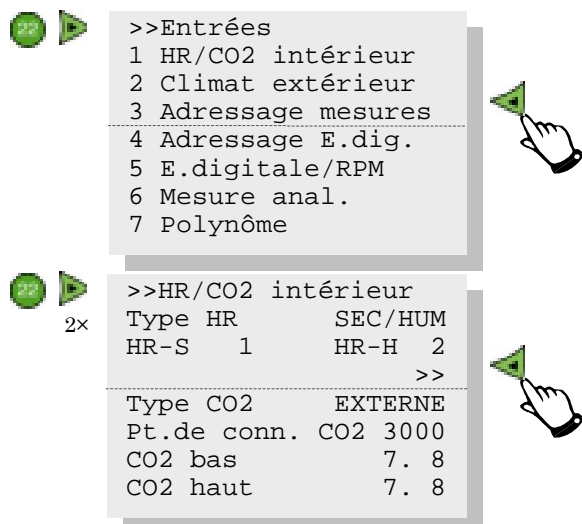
>>Entrées
1 HR/CO2 intérieur
2 Climat extérieur
3 Adressage mesures
4 Adressage E.dig.
5 E.digitale/RPM
6 Mesure anal.
7 Polynôme

2×

>>HR/CO2 intérieur
Type HR SEC/HUM
HR-S 1 HR-H 2
>>
Type CO2 EXTERNE
Pt.de conn. CO2 3000
CO2 bas 7. 8
CO2 haut 7. 8